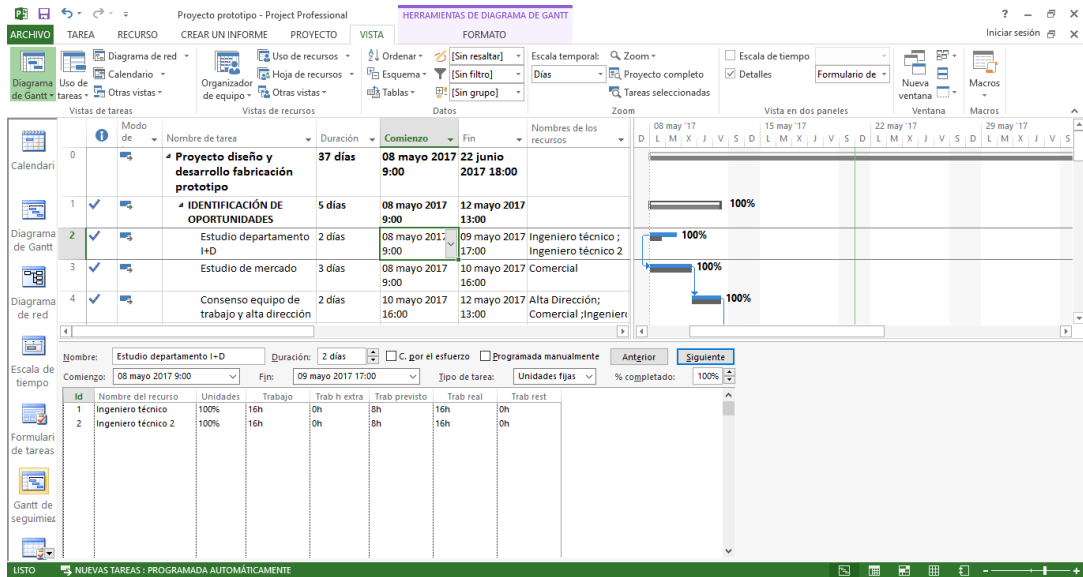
Proyecto prototipo - Project Professional
HERRAMIENTAS DE DIAGRAMA DE GANTT
? – ✕
ARCHIVO TAREA RECURSO CREAR UN INFORME PROYECTO VISTA FORMATO
Iniciar sesión

Diagrama de Gantt
Uso de tareas
Diagrama de red
Calendario
Otras vistas
Vistas de tareas
Organizador de equipo
Uso de recursos
Hoja de recursos
Otras vistas
Vistas de recursos
Ordenar
Esquema
Tablas
[Sin resaltar]
[Sin filtro]
[Sin grupo]
Datos
Escala temporal:
Días
Zoom
Proyecto completo
Tareas seleccionadas
Zoom
Escala de tiempo
Detalles
Formulario de
Vista en dos paneles
Nueva ventana
Ventana
Macros
Macros

Calendari
Diagrama de Gantt
Diagrama de red
Escala de tiempo
Formulari de tareas
Gantt de seguimie

| | | Modo de | Nombre de tarea | Duración | Comienzo | Fin | Nombres de los recursos |
|---|---|---|---|---|---|---|---|
| 0 | | | Proyecto diseño y desarrollo fabricación prototipo | 37 días | 08 mayo 2017 9:00 | 22 junio 2017 18:00 | |
| 1 | ✓ | | IDENTIFICACIÓN DE OPORTUNIDADES | 5 días | 08 mayo 2017 9:00 | 12 mayo 2017 13:00 | |
| 2 | ✓ | | Estudio departamento I+D | 2 días | 08 mayo 2017 9:00 | 09 mayo 2017 17:00 | Ingeniero técnico ; Ingeniero técnico 2 |
| 3 | ✓ | | Estudio de mercado | 3 días | 08 mayo 2017 9:00 | 10 mayo 2017 16:00 | Comercial |
| 4 | ✓ | | Consenso equipo de trabajo y alta dirección | 2 días | 10 mayo 2017 16:00 | 12 mayo 2017 13:00 | Alta Dirección; Comercial ;Ingenier |

08 may '17 15 may '17 22 may '17 29 may '17
D L M X J V S D L M X J V S D L M X J V S D L M X J V S
100%
100%
100%
100%

Nombre: Estudio departamento I+D Duración: 2 días C. por el esfuerzo Programada manualmente Anterior Siguiente
Comienzo: 08 mayo 2017 9:00 Fin: 09 mayo 2017 17:00 Tipo de tarea: Unidades fijas % completado: 100%

| Id | Nombre del recurso | Unidades | Trabajo | Trab h extra | Trab previsto | Trab real | Trab rest |
|---|---|---|---|---|---|---|---|
| 1 | Ingeniero técnico | 100% | 16h | 0h | 8h | 16h | 0h |
| 2 | Ingeniero técnico 2 | 100% | 16h | 0h | 8h | 16h | 0h |

LISTO NUEVAS TAREAS : PROGRAMADA AUTOMÁTICAMENTE